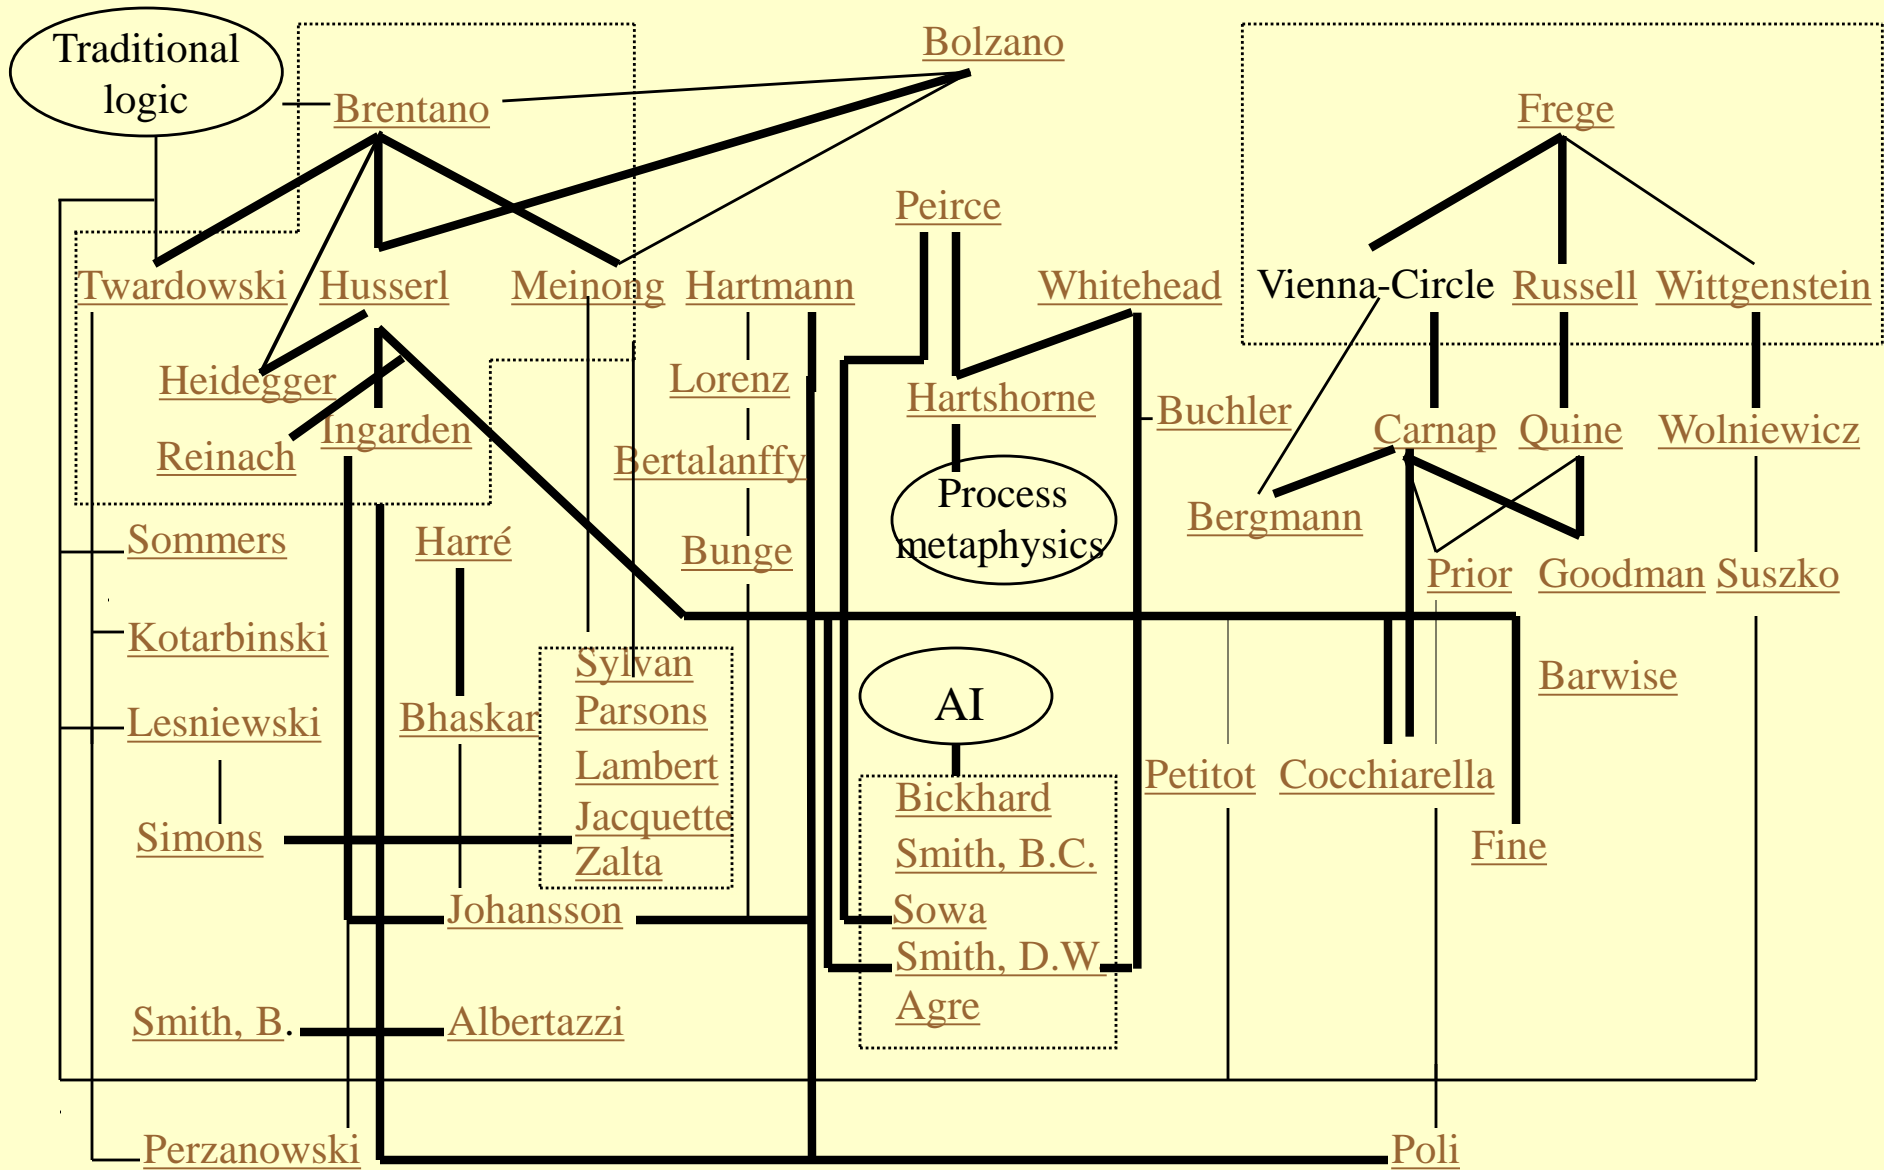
Traditional logic

Brentano

Bolzano

Frege

Peirce

Twardowski

Husserl

Meinong

Hartmann

Whitehead

Vienna-Circle

Russell

Wittgenstein

Heidegger

Lorenz

Hartshorne

Buchler

Reinach

Ingarden

Bertalanffy

Carnap

Quine

Wolniewicz

Process metaphysics

Bergmann

Sommers

Harré

Bunge

Prior

Goodman

Suszko

Kotarbinski

Sylvan

Parsons

AI

Barwise

Lesniewski

Bhaskar

Lambert

Petitot

Cocchiarella

Bickhard

Simons

Jacquette

Smith, B.C.

Fine

Zalta

Johansson

Sowa

Smith, D.W.

Agre

Smith, B.

Albertazzi

Perzanowski

Poli